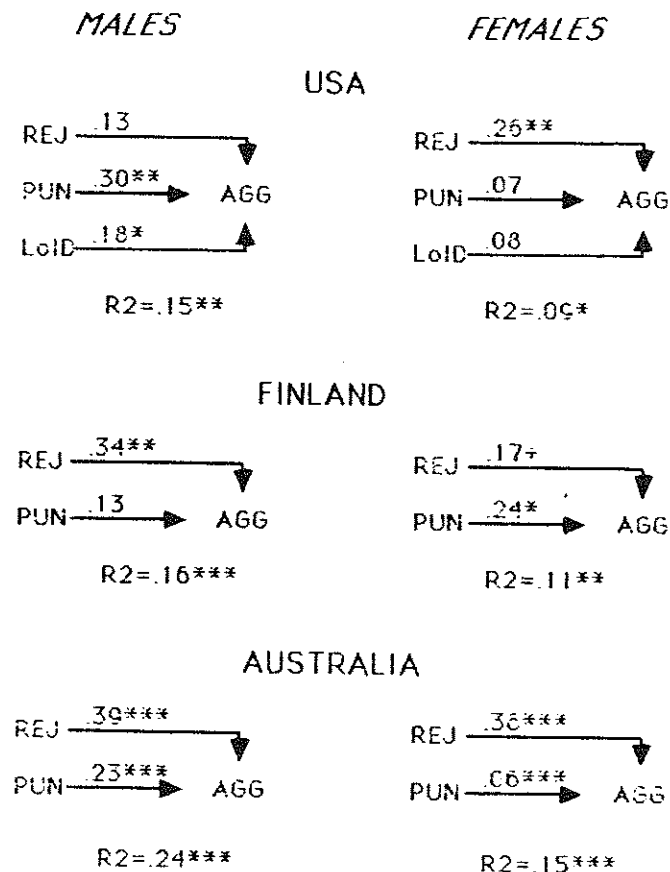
MALES

FEMALES

USA

REJ .13
PUN .30** AGG
LoID .18*

R2=.15**

REJ .26**
PUN .07 AGG
LoID .08

R2=.09*

FINLAND

REJ .34**
PUN .13 AGG

R2=.16***

REJ .17+
PUN .24* AGG

R2=.11**

AUSTRALIA

REJ .39***
PUN .23*** AGG

R2=.24***

REJ .36***
PUN .06*** AGG

R2=.15***